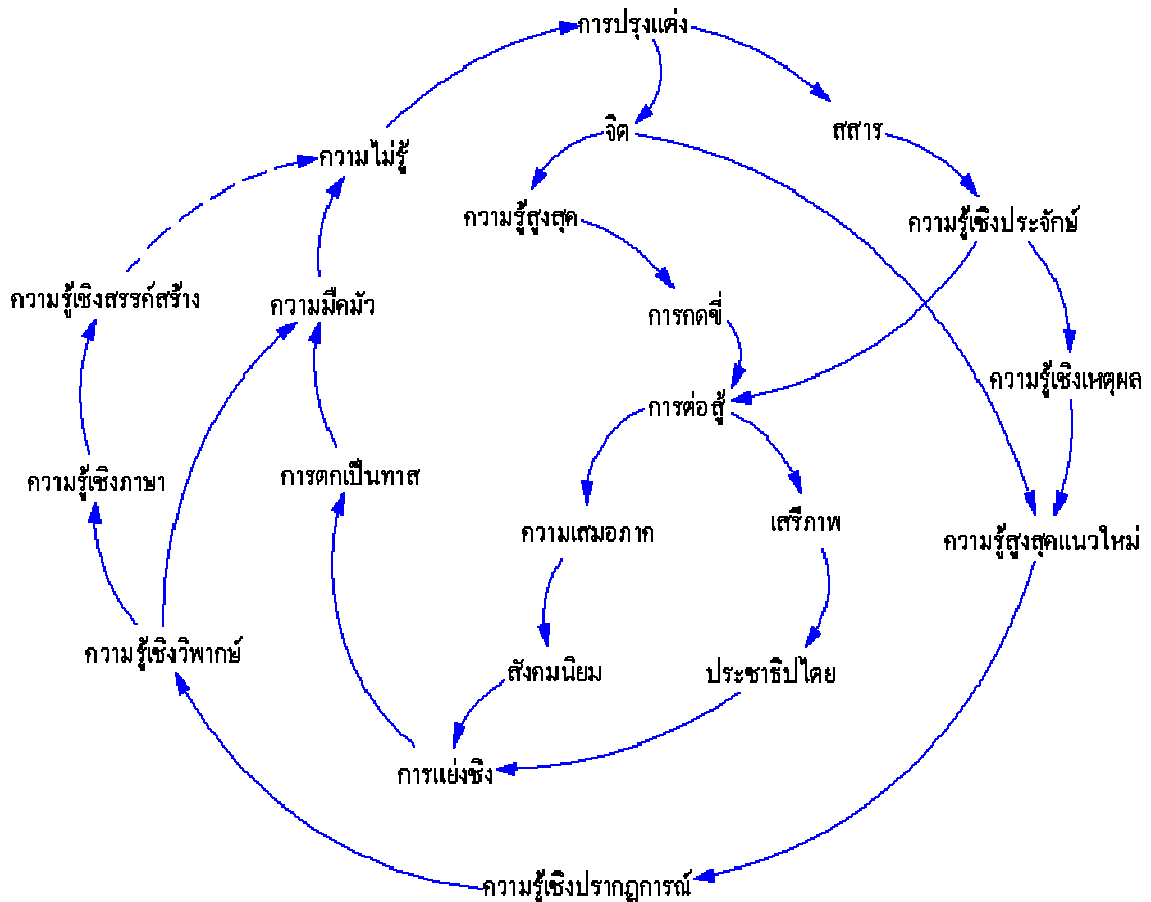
การปรุงแต่ง

จิต

สสาร

ความไม่รู้

ความรู้สูงสุด

ความรู้เชิงประจักษ์

ความรู้เชิงสรรค์สร้าง

ความมืดมัว

การกดขี่

ความรู้เชิงเหตุผล

การต่อสู้

ความรู้เชิงภาษา

การตกเป็นทาส

ความเสมอภาค

เสรีภาพ

ความรู้สูงสุดแนวใหม่

ความรู้เชิงวิพากย์

สังคมนิยม

ประชาธิปไตย

การแย่งชิง

ความรู้เชิงปรากฏการณ์